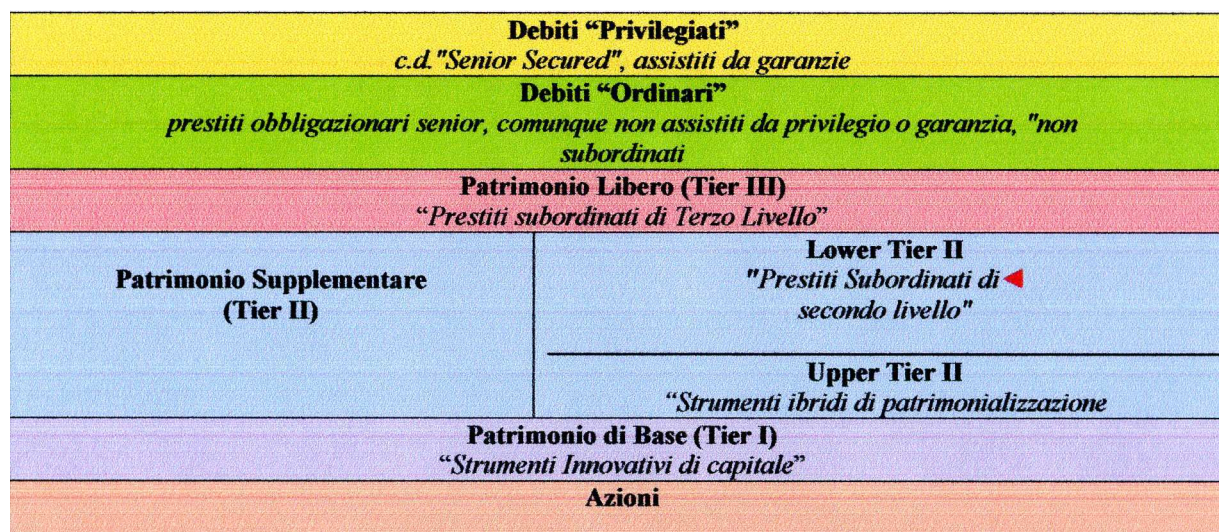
Debiti "Privilegiati"
c.d."Senior Secured", assistiti da garanzie

Debiti "Ordinari"
prestiti obbligazionari senior, comunque non assistiti da privilegio o garanzia, "non subordinati

Patrimonio Libero (Tier III)
"Prestiti subordinati di Terzo Livello"

| Patrimonio Supplementare (Tier II) | Lower Tier II "Prestiti Subordinati di secondo livello" |
|---|---|
| | Upper Tier II "Strumenti ibridi di patrimonializzazione |

Patrimonio di Base (Tier I)
"Strumenti Innovativi di capitale"

Azioni